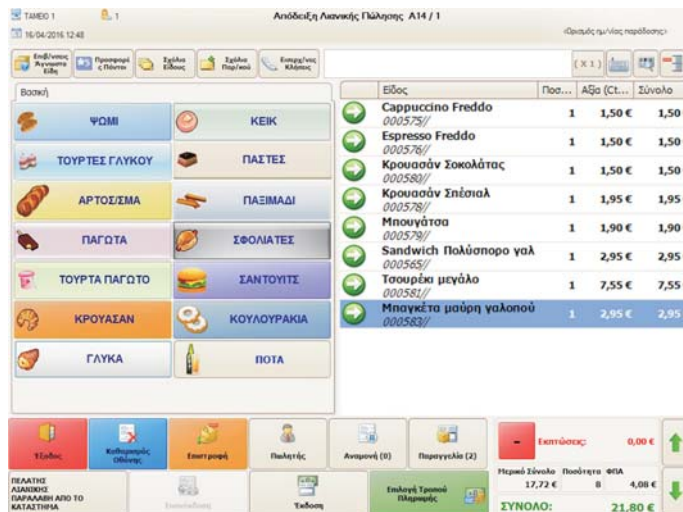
ΤΑΜΕΙΟ 1
1
16/04/2016 12:48
Απόδειξη Λιανικής Πώλησης Α14 / 1
‹Ορισμός ημ/νίας παράδοσης›

Επιβ/νσεις Άγνωστο Είδη
Προσφορά ς Πόντοι
Σχόλια Είδους
Σχόλια Παρ/κού
Επικοιν/νας Κλήσεις
(X 1)

Βασική

| ΨΩΜΙ | ΚΕΙΚ |
|---|---|
| ΤΟΥΡΤΕΣ ΓΛΥΚΟΥ | ΠΑΣΤΕΣ |
| ΑΡΤΟΣ/ΣΜΑ | ΠΑΞΙΜΑΔΙ |
| ΠΑΓΩΤΑ | ΣΦΟΛΙΑΤΕΣ |
| ΤΟΥΡΤΑ ΠΑΓΩΤΟ | ΣΑΝΤΟΥΙΤΣ |
| ΚΡΟΥΑΣΑΝ | ΚΟΥΛΟΥΡΑΚΙΑ |
| ΓΛΥΚΑ | ΠΟΤΑ |

| Είδος | Ποσ... | Αξία (Ct... | Σύνολο |
|---|---|---|---|
| Cappuccino Freddo 000575// | 1 | 1,50 € | 1,50 |
| Espresso Freddo 000576// | 1 | 1,50 € | 1,50 |
| Κρουασάν Σοκολάτας 000580// | 1 | 1,50 € | 1,50 |
| Κρουασάν Σπέσιαλ 000578// | 1 | 1,95 € | 1,95 |
| Μπουγάτσα 000579// | 1 | 1,90 € | 1,90 |
| Sandwich Πολύσπορο γαλ 000565// | 1 | 2,95 € | 2,95 |
| Τσουρέκι μεγάλο 000581// | 1 | 7,55 € | 7,55 |
| Μπαγκέτα μαύρη γαλοπού 000583// | 1 | 2,95 € | 2,95 |

Έξοδος
Καθαρισμός Οθόνης
Επιστροφή
Πωλητής
Αναμονή (0)
Παραγγελία (2)
Εκπτώσεις:
0,00 €
Μερικό Σύνολο
17,72 €
Ποσότητα
8
ΦΠΑ
4,08 €
ΠΕΛΑΤΗΣ ΛΙΑΝΙΚΗΣ ΠΑΡΑΛΑΒΗ ΑΠΟ ΤΟ ΚΑΤΑΣΤΗΜΑ
Εκτύπωση
Επιλογή Τρόπου Πληρωμής
ΣΥΝΟΛΟ:
21,80 €